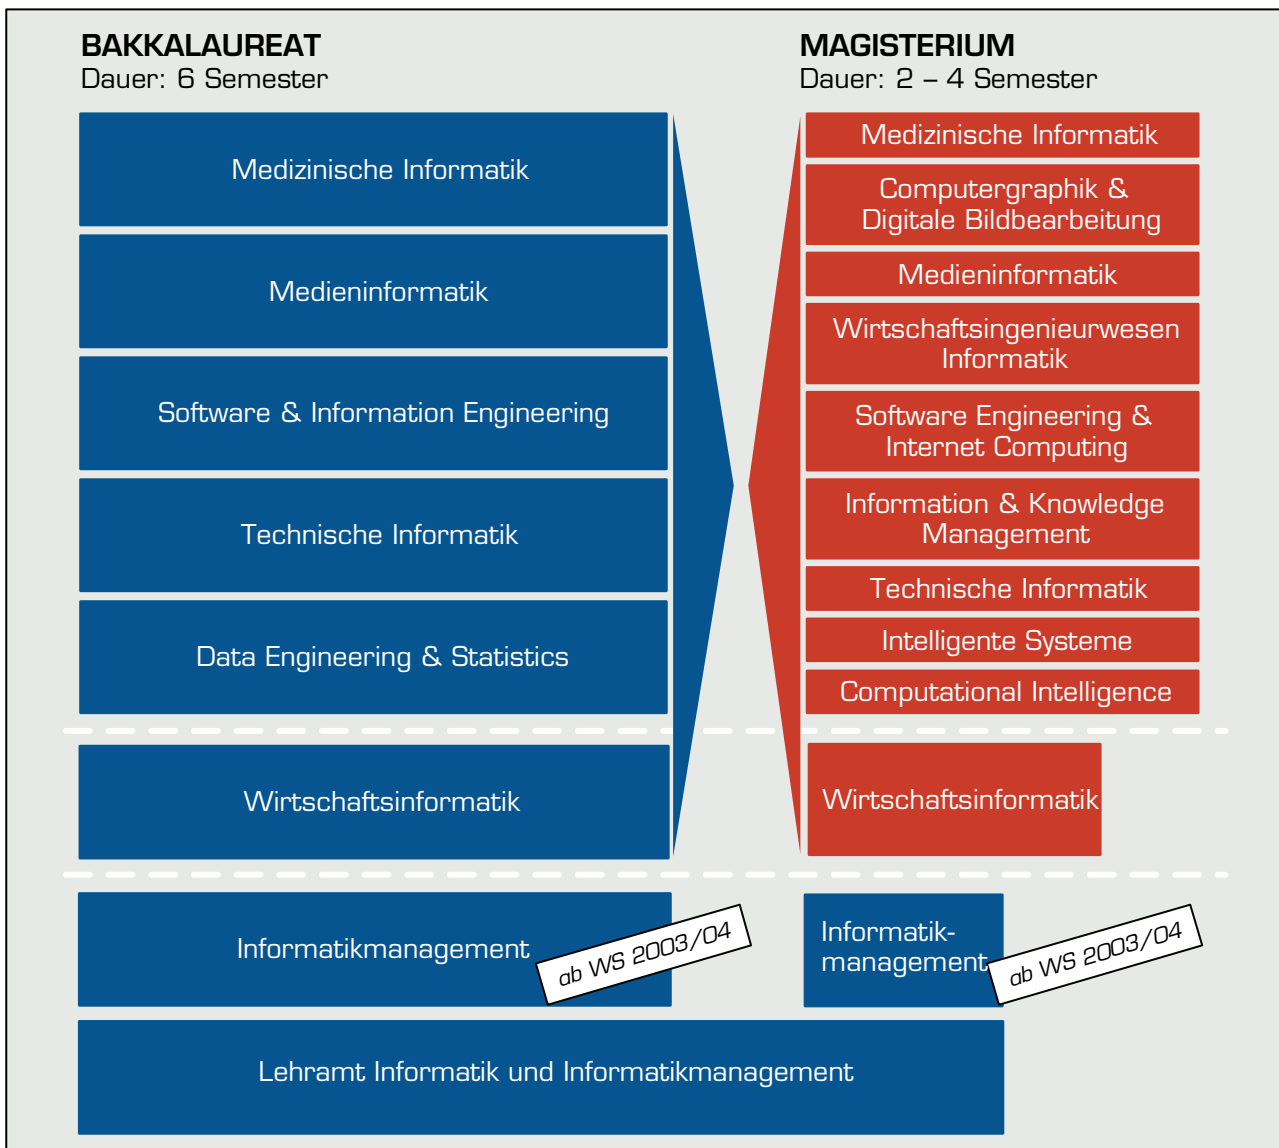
BAKKALAUREAT
Dauer: 6 Semester

MAGISTERIUM
Dauer: 2 – 4 Semester

Medizinische Informatik

Medieninformatik

Software & Information Engineering

Technische Informatik

Data Engineering & Statistics

Wirtschaftsinformatik

Informatikmanagement

ab WS 2003/04

Medizinische Informatik

Computergraphik & Digitale Bildbearbeitung

Medieninformatik

Wirtschaftsingenieurwesen Informatik

Software Engineering & Internet Computing

Information & Knowledge Management

Technische Informatik

Intelligente Systeme

Computational Intelligence

Wirtschaftsinformatik

Informatikmanagement

ab WS 2003/04

Lehramt Informatik und Informatikmanagement